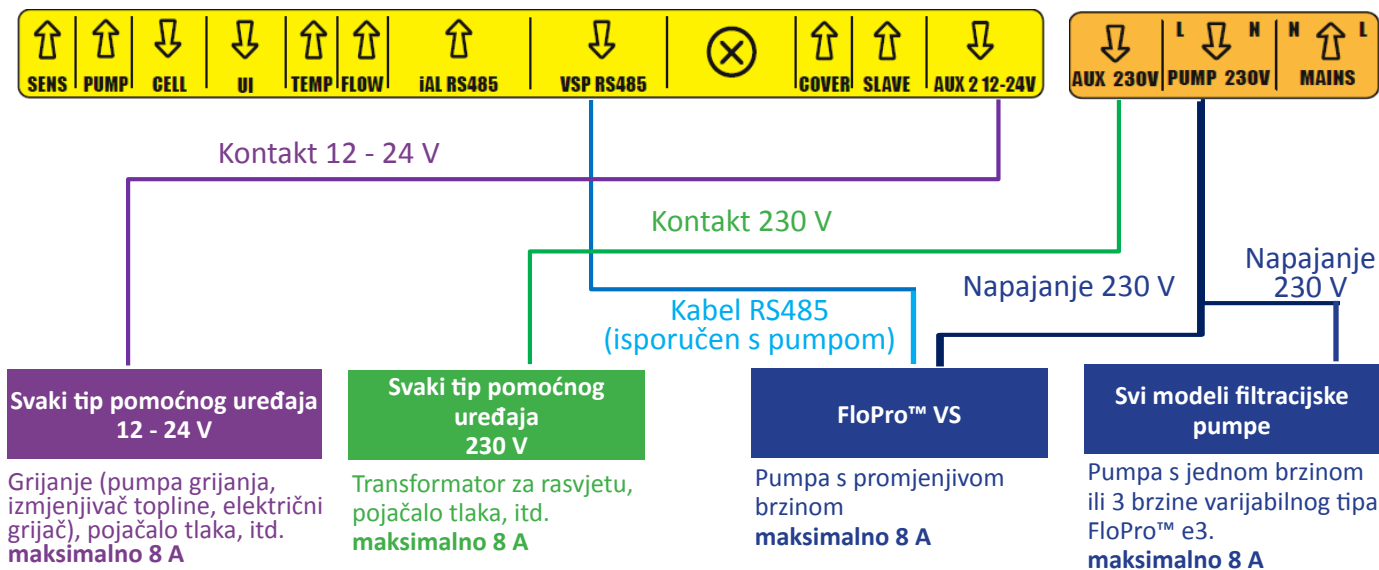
SENS PUMP CELL UI TEMP FLOW iAL RS485 VSP RS485 COVER SLAVE AUX 2 12-24V

AUX 230V L PUMP 230V N N MAINS L

Kontakt 12 - 24 V

Kontakt 230 V

Kabel RS485
(isporučen s pumpom)

Napajanje 230 V

Napajanje
230 V

Svaki tip pomoćnog uređaja
12 - 24 V

Grijanje (pumpa grijanja, izmjenjivač topline, električni grijač), pojačalo tlaka, itd.
**maksimalno 8 A**

Svaki tip pomoćnog uređaja
230 V

Transformator za rasvjetu, pojačalo tlaka, itd.
**maksimalno 8 A**

FloPro™ VS

Pumpa s promjenjivom brzinom
**maksimalno 8 A**

Svi modeli filtracijske pumpe

Pumpa s jednom brzinom ili 3 brzine varijabilnog tipa FloPro™ e3.
**maksimalno 8 A**